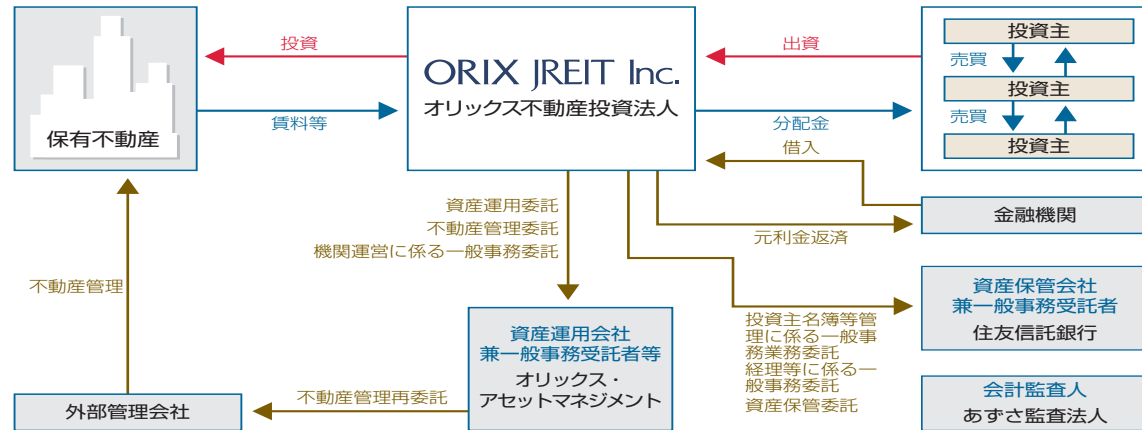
投資

保有不動産

賃料等

ORIX JREIT Inc.
オリックス不動産投資法人

出資

投資主

売買

投資主

売買

投資主

分配金

借入

金融機関

元利金返済

資産運用委託
不動産管理委託
機関運営に係る一般事務委託

不動産管理

資産保管会社
兼一般事務受託者
住友信託銀行

資産運用会社
兼一般事務受託者等
オリックス・
アセットマネジメント

投資主名簿等管理に係る一般事務業務委託
経理等に係る一般事務委託
資産保管委託

会計監査人
あずさ監査法人

不動産管理再委託

外部管理会社